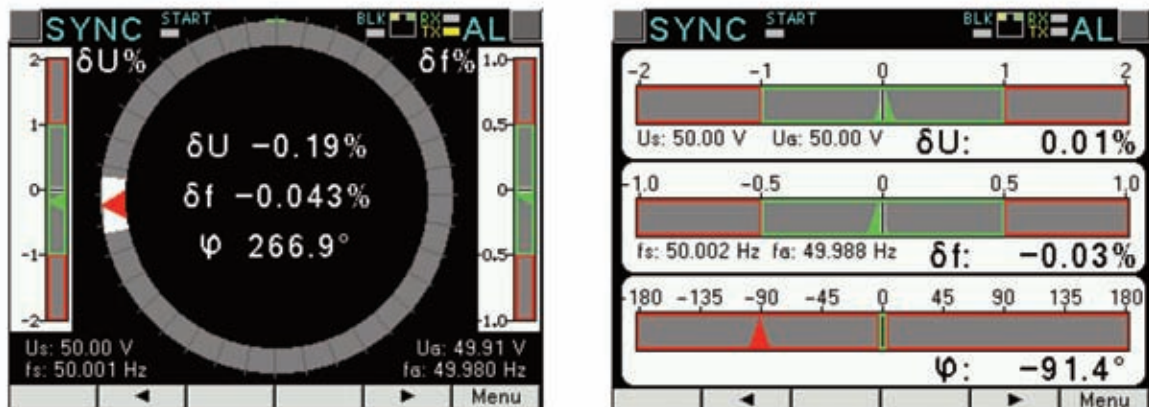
SYNC START BLK RX TX AL

δU%

δf%

2
1
0
-1
-2

1.0
0.5
0
-0.5
-1.0

δU −0.19%
δf −0.043%
φ 266.9°

Us: 50.00 V
fs: 50.001 Hz

Ua: 49.91 V
fa: 49.980 Hz

◄ ► Menu

SYNC START BLK RX TX AL

-2 -1 0 1 2

Us: 50.00 V Ua: 50.00 V δU: 0.01%

-1.0 -0.5 0 0.5 1.0

fs: 50.002 Hz fa: 49.988 Hz δf: −0.03%

-180 -135 -90 -45 0 45 90 135 180

φ: −91.4°

◄ ► Menu